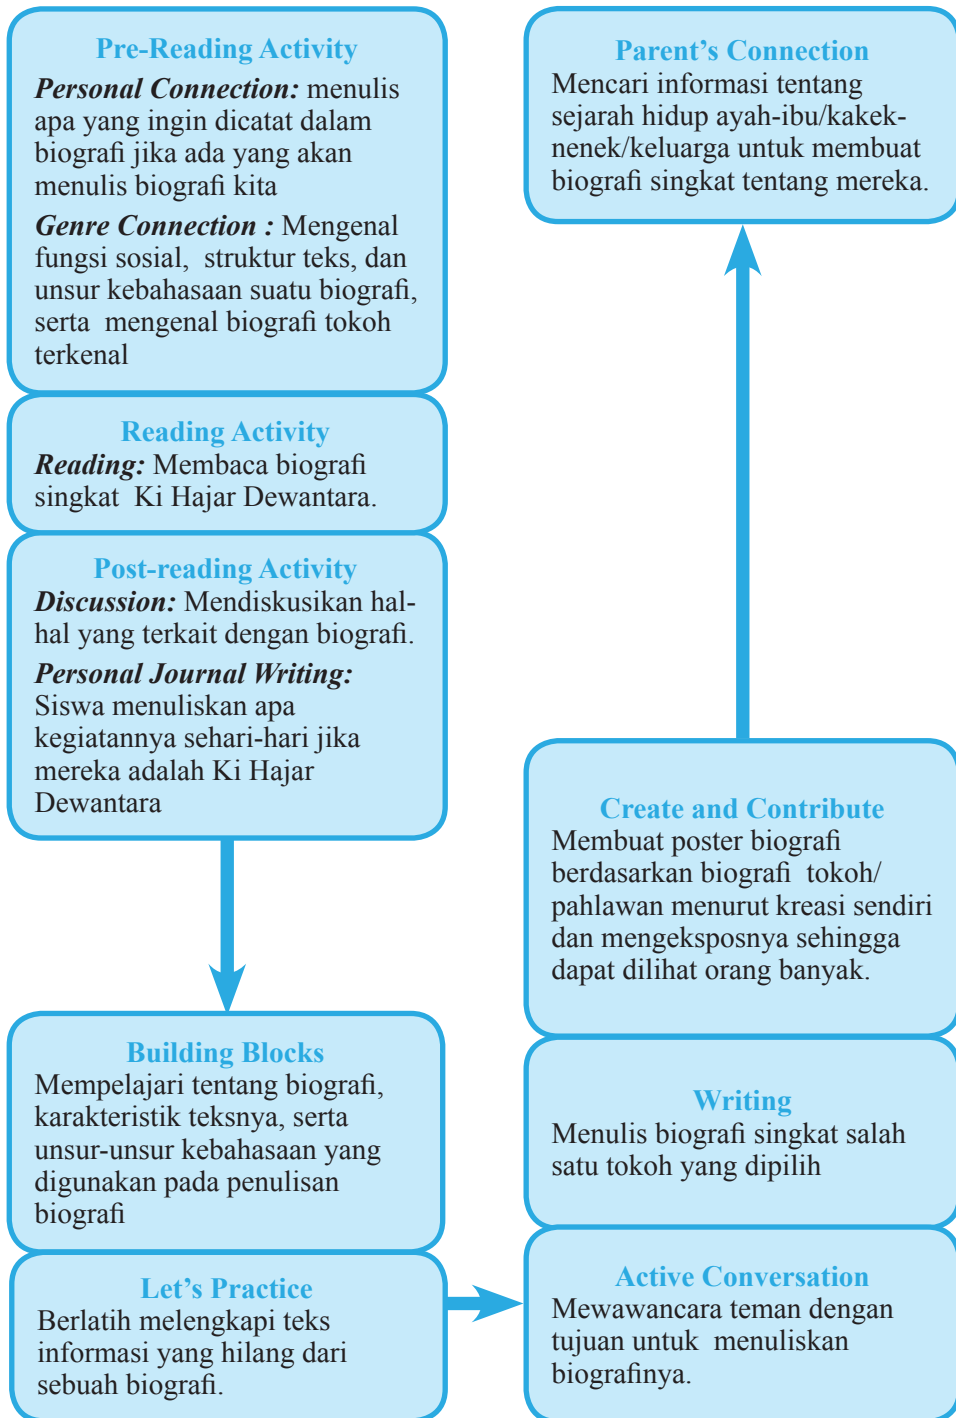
Pre-Reading Activity

*Personal Connection:* menulis apa yang ingin dicatat dalam biografi jika ada yang akan menulis biografi kita

*Genre Connection :* Mengenal fungsi sosial, struktur teks, dan unsur kebahasaan suatu biografi, serta mengenal biografi tokoh terkenal

Reading Activity

*Reading:* Membaca biografi singkat Ki Hajar Dewantara.

Post-reading Activity

*Discussion:* Mendiskusikan hal-hal yang terkait dengan biografi.

*Personal Journal Writing:* Siswa menuliskan apa kegiatannya sehari-hari jika mereka adalah Ki Hajar Dewantara

Building Blocks

Mempelajari tentang biografi, karakteristik teksnya, serta unsur-unsur kebahasaan yang digunakan pada penulisan biografi

Let's Practice

Berlatih melengkapi teks informasi yang hilang dari sebuah biografi.

Parent's Connection

Mencari informasi tentang sejarah hidup ayah-ibu/kakek-nenek/keluarga untuk membuat biografi singkat tentang mereka.

Create and Contribute

Membuat poster biografi berdasarkan biografi tokoh/ pahlawan menurut kreasi sendiri dan mengeksposnya sehingga dapat dilihat orang banyak.

Writing

Menulis biografi singkat salah satu tokoh yang dipilih

Active Conversation

Mewawancara teman dengan tujuan untuk menuliskan biografinya.